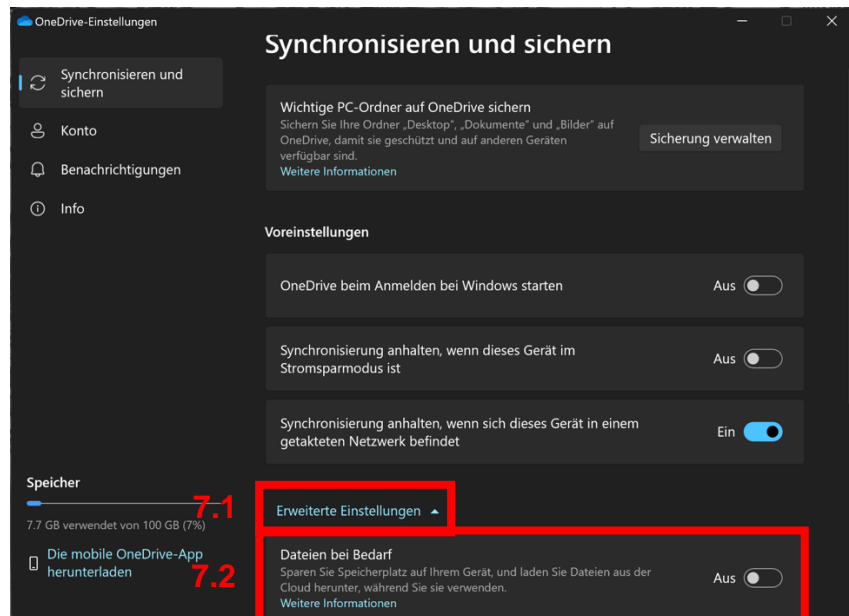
OneDrive-Einstellungen

Synchronisieren und sichern

Synchronisieren und sichern

Konto

Benachrichtigungen

Info

Wichtige PC-Ordner auf OneDrive sichern
Sichern Sie Ihre Ordner „Desktop", „Dokumente" und „Bilder" auf OneDrive, damit sie geschützt und auf anderen Geräten verfügbar sind.
Weitere Informationen

Sicherung verwalten

Voreinstellungen

OneDrive beim Anmelden bei Windows starten
Aus

Synchronisierung anhalten, wenn dieses Gerät im Stromsparmodus ist
Aus

Synchronisierung anhalten, wenn sich dieses Gerät in einem getakteten Netzwerk befindet
Ein

Speicher
7.7 GB verwendet von 100 GB (7%)

Die mobile OneDrive-App herunterladen

7.1
Erweiterte Einstellungen

7.2
Dateien bei Bedarf
Sparen Sie Speicherplatz auf Ihrem Gerät, und laden Sie Dateien aus der Cloud herunter, während Sie sie verwenden.
Weitere Informationen
Aus